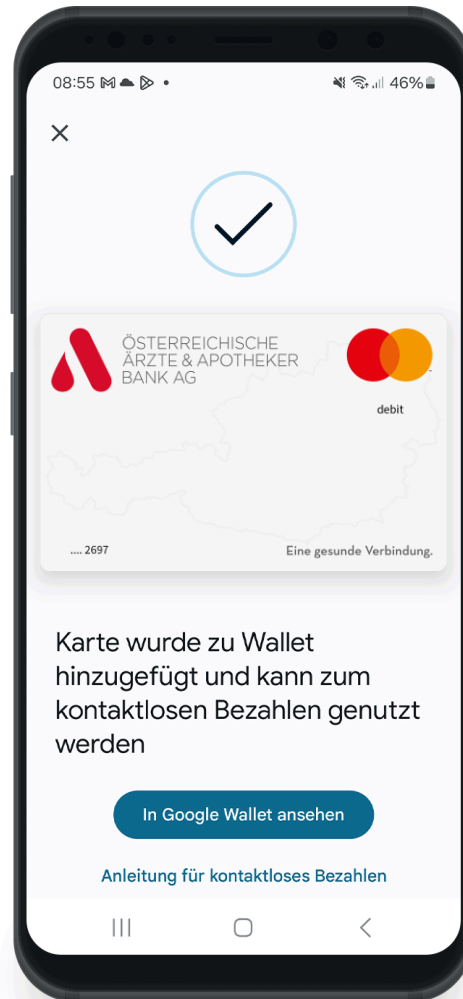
08:55 46%

×

ÖSTERREICHISCHE ÄRZTE & APOTHEKER BANK AG

debit

.... 2697

Eine gesunde Verbindung.

Karte wurde zu Wallet hinzugefügt und kann zum kontaktlosen Bezahlen genutzt werden

In Google Wallet ansehen

Anleitung für kontaktloses Bezahlen